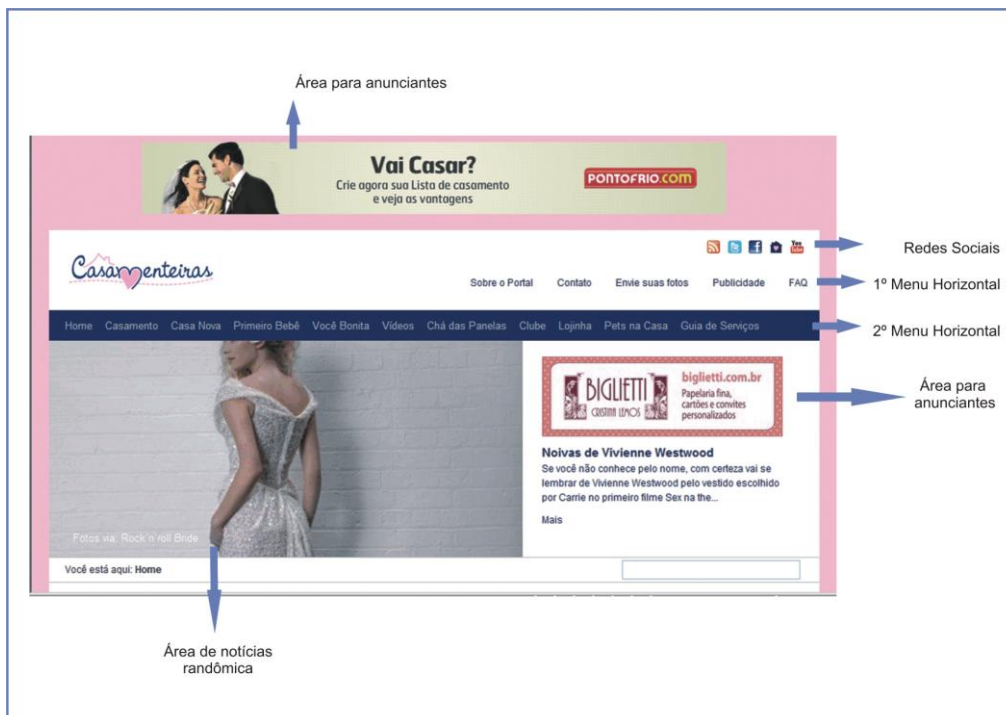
Área para anunciantes

Vai Casar?
Crie agora sua Lista de casamento e veja as vantagens
PONTOFRIO.com

Redes Sociais

Casamenteiras

Sobre o Portal Contato Envie suas fotos Publicidade FAQ

1º Menu Horizontal

Home Casamento Casa Nova Primeiro Bebê Você Bonita Vídeos Chá das Panelas Clube Lojinha Pets na Casa Guia de Serviços

2º Menu Horizontal

BIGLIETTI CRISTINA LEMOS
biglietti.com.br
Papelaria fina, cartões e convites personalizados

Área para anunciantes

Noivas de Vivienne Westwood
Se você não conhece pelo nome, com certeza vai se lembrar de Vivienne Westwood pelo vestido escolhido por Carrie no primeiro filme Sex na the...

Mais

Fotos via: Rock'n'roll Bride

Você está aqui: Home

Área de notícias randômica